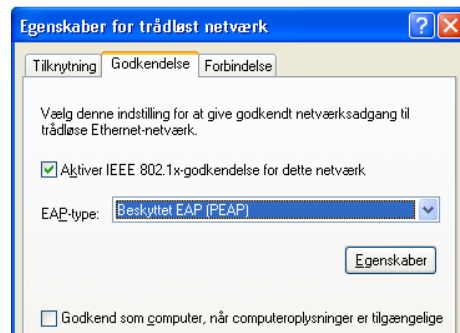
Egenskaber for trådløst netværk

Tilknytning | Godkendelse | Forbindelse

Vælg denne indstilling for at give godkendt netværksadgang til trådløse Ethernet-netværk.

Aktiver IEEE 802.1x-godkendelse for dette netværk

EAP-type: Beskyttet EAP (PEAP)

Egenskaber

Godkend som computer, når computeroplysninger er tilgængelige